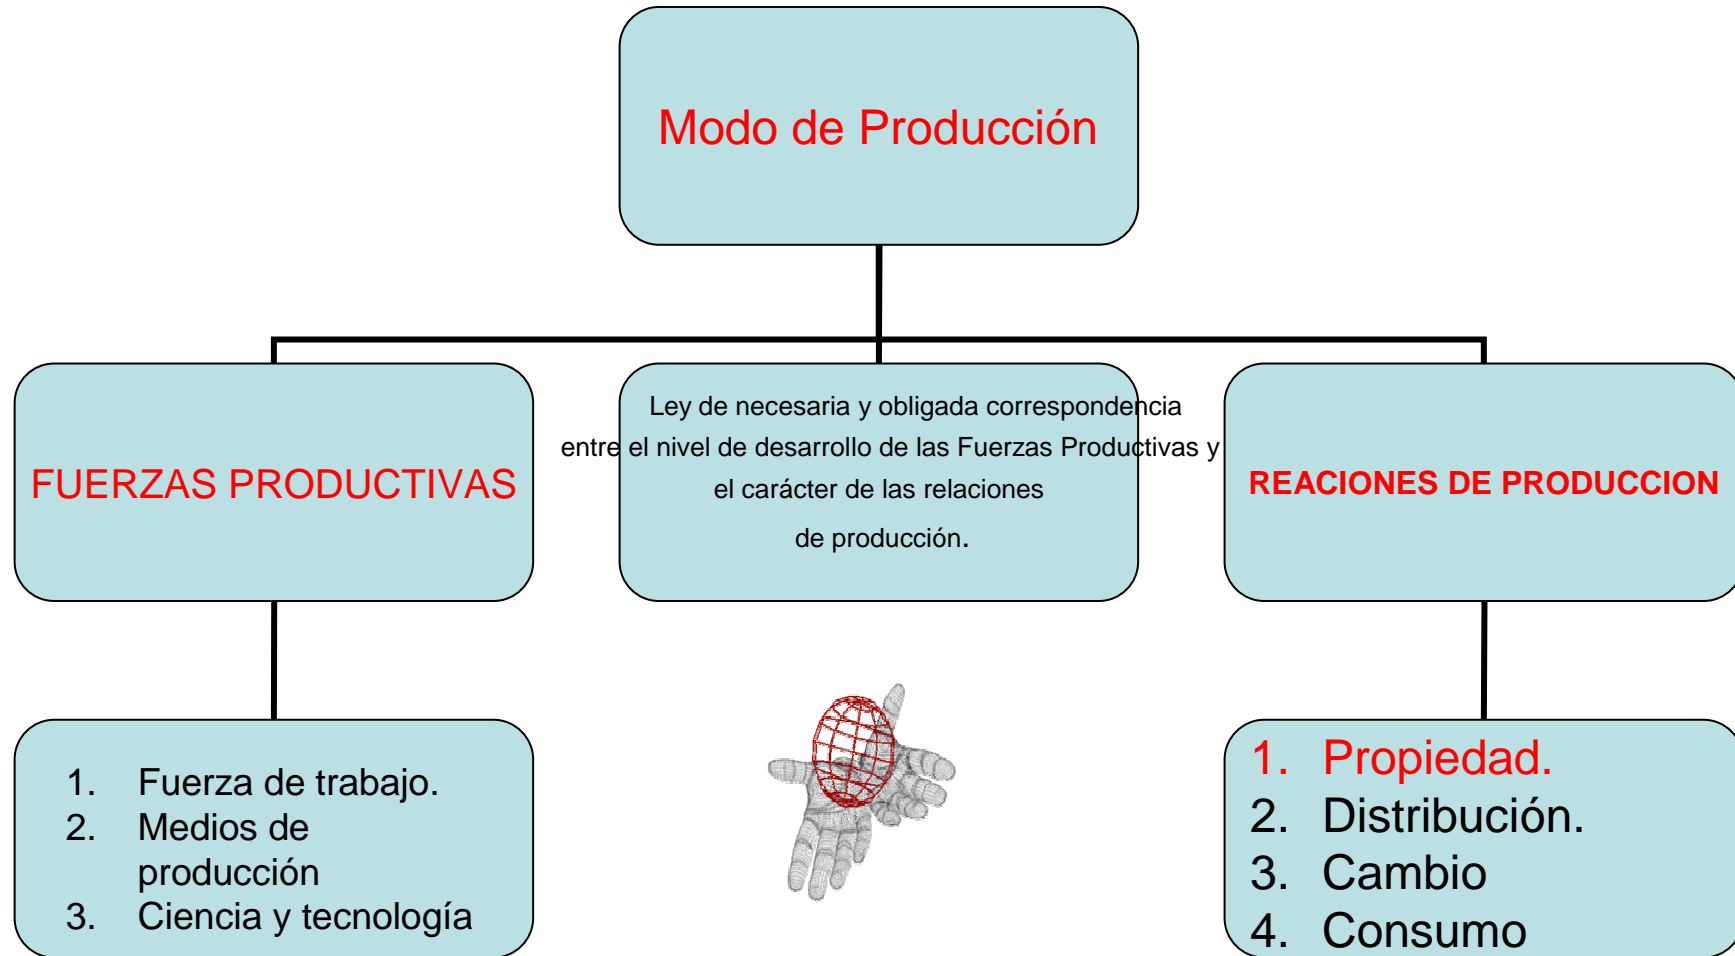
Modo de Producción

FUERZAS PRODUCTIVAS

Ley de necesaria y obligada correspondencia entre el nivel de desarrollo de las Fuerzas Productivas y el carácter de las relaciones de producción.

REACIONES DE PRODUCCION

1. Fuerza de trabajo.
2. Medios de producción
3. Ciencia y tecnología

1. Propiedad.
2. Distribución.
3. Cambio
4. Consumo